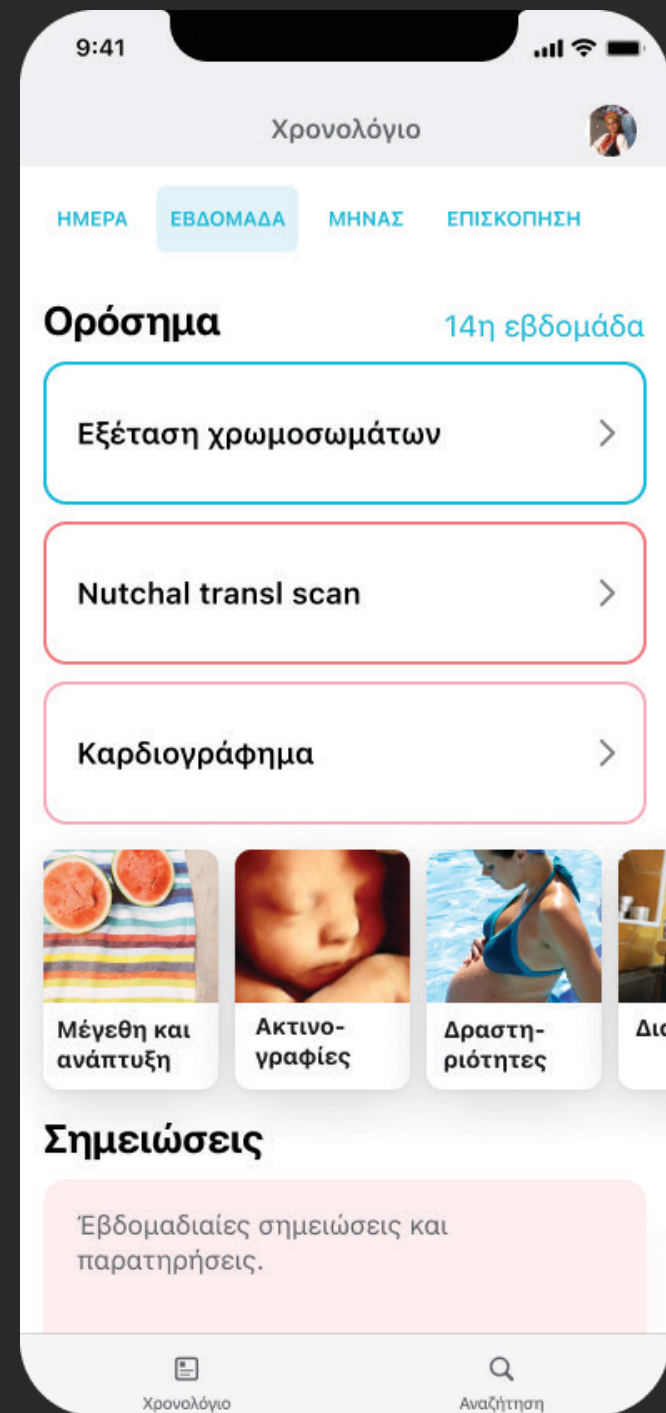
9:41

Χρονολόγιο

ΗΜΕΡΑ ΕΒΔΟΜΑΔΑ ΜΗΝΑΣ ΕΠΙΣΚΟΠΗΣΗ

Ορόσημα 14η εβδομάδα

Εξέταση χρωμοσωμάτων

Nutchal transl scan

Καρδιογράφημα

Μέγεθη και ανάπτυξη

Ακτινογραφίες

Δραστηριότητες

Δι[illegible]

Σημειώσεις

Έβδομαδιαίες σημειώσεις και παρατηρήσεις.

Χρονολόγιο

Αναζήτηση